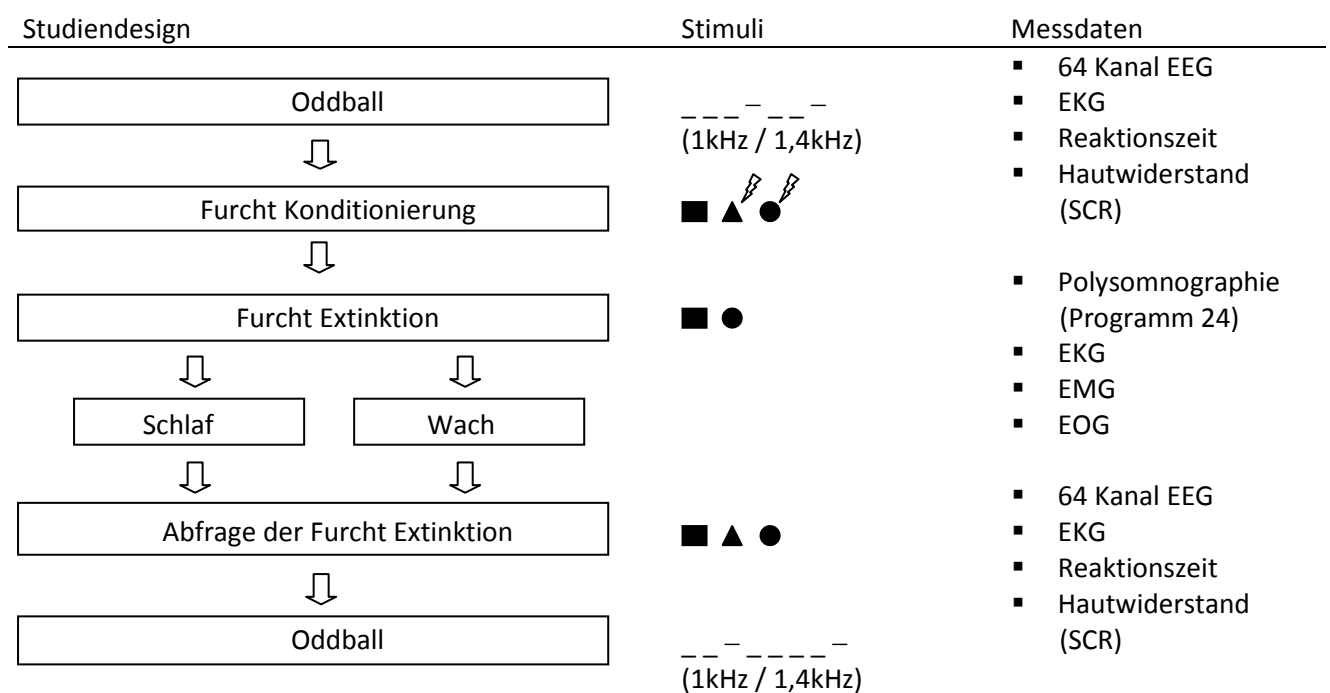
| Studiendesign | Stimuli | Messdaten |
|---|---|---|
| Oddball | _ _ _ ‾ _ _ ‾ (1kHz / 1,4kHz) | ▪ 64 Kanal EEG ▪ EKG ▪ Reaktionszeit ▪ Hautwiderstand (SCR) |
| Furcht Konditionierung | ■ ▲ ● | |
| Furcht Extinktion | ■ ● | ▪ Polysomnographie (Programm 24) ▪ EKG ▪ EMG ▪ EOG |
| Schlaf / Wach | | |
| Abfrage der Furcht Extinktion | ■ ▲ ● | ▪ 64 Kanal EEG ▪ EKG ▪ Reaktionszeit ▪ Hautwiderstand (SCR) |
| Oddball | _ _ ‾ _ _ _ _ ‾ (1kHz / 1,4kHz) | |